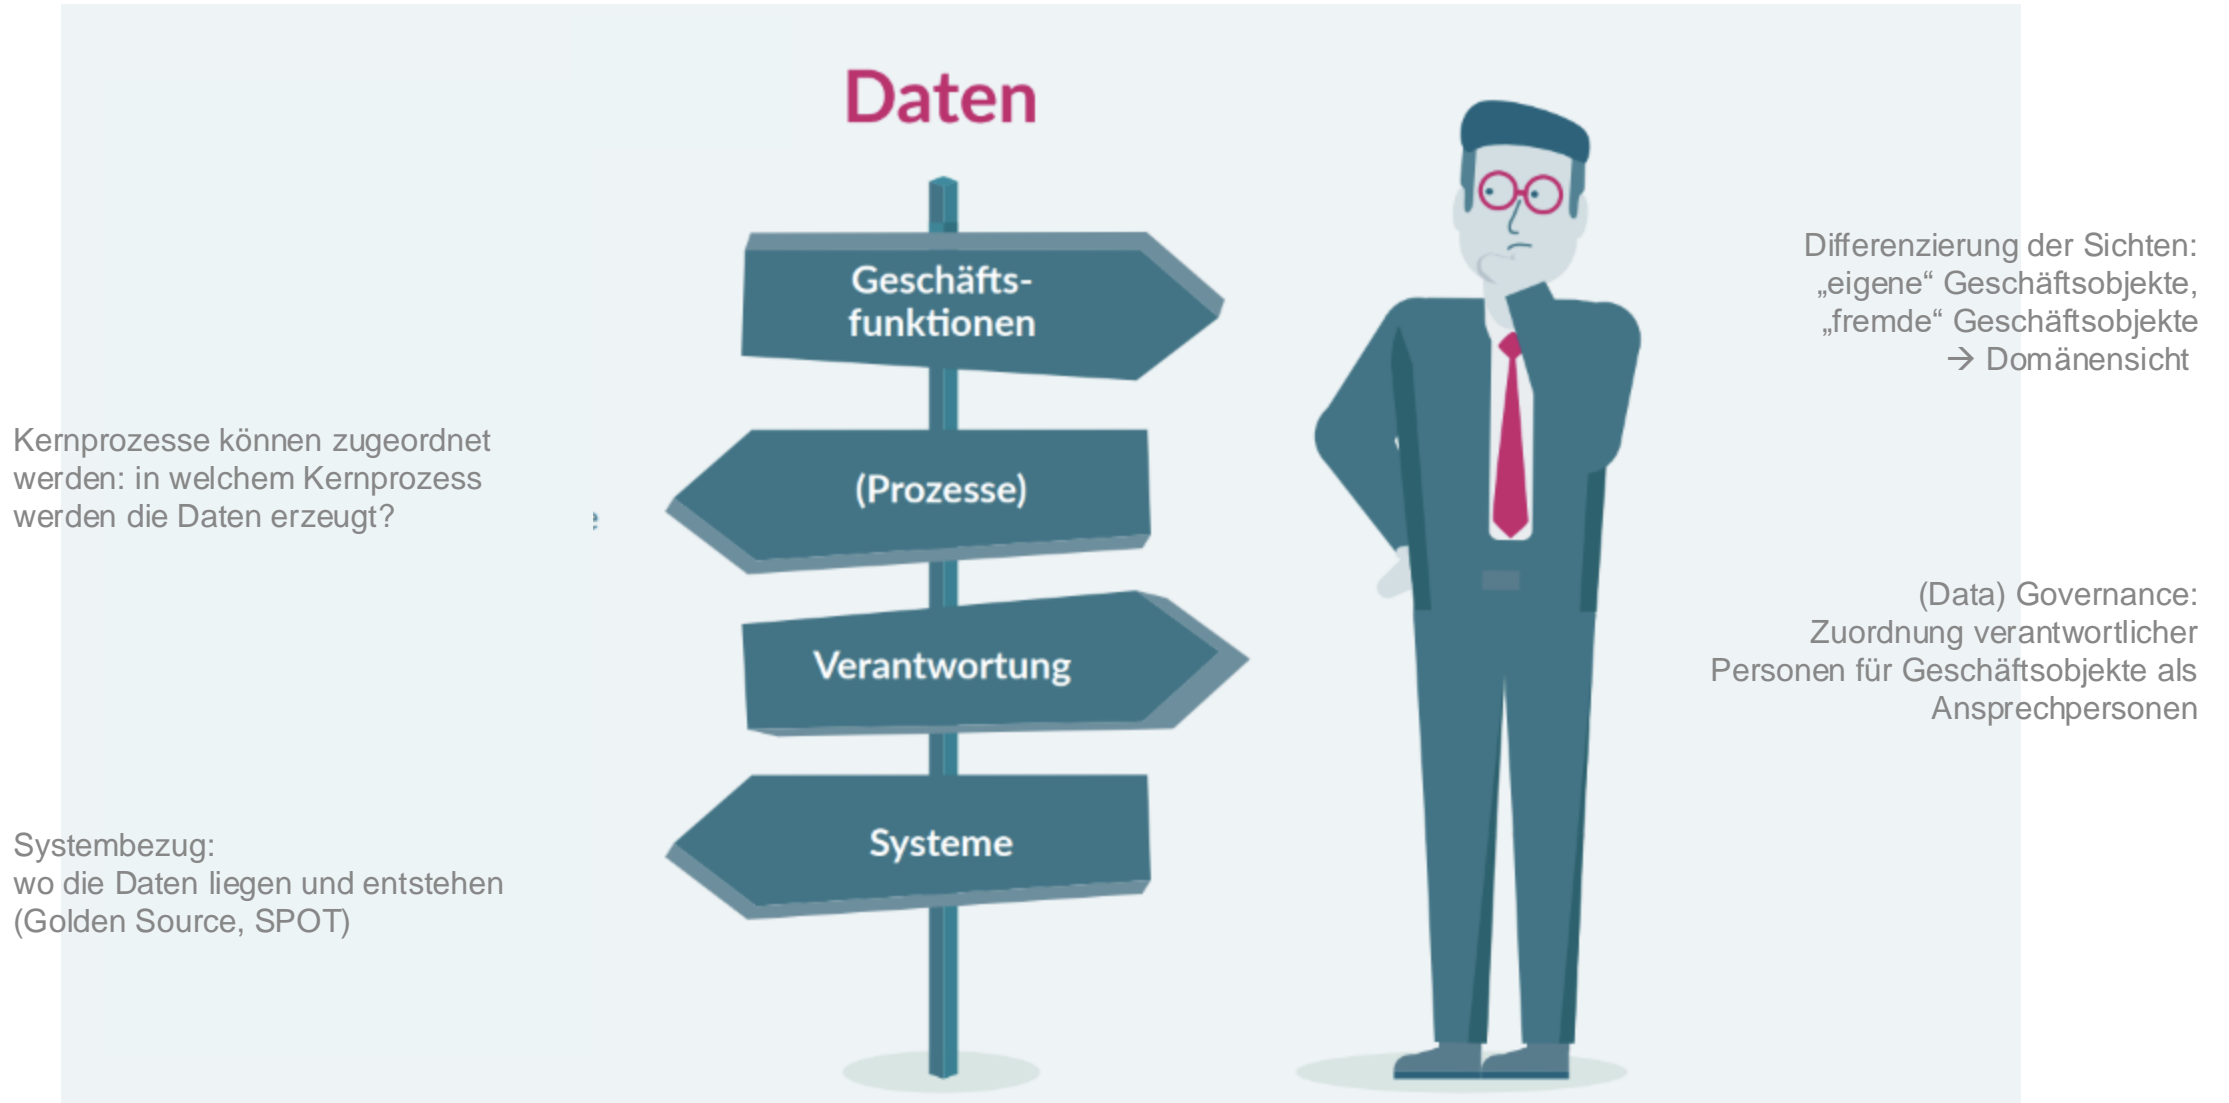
Daten

Geschäftsfunktionen

(Prozesse)

Verantwortung

Systeme

Differenzierung der Sichten:
„eigene“ Geschäftsobjekte,
„fremde“ Geschäftsobjekte
→ Domänensicht

Kernprozesse können zugeordnet werden: in welchem Kernprozess werden die Daten erzeugt?

(Data) Governance:
Zuordnung verantwortlicher Personen für Geschäftsobjekte als Ansprechpersonen

Systembezug:
wo die Daten liegen und entstehen (Golden Source, SPOT)